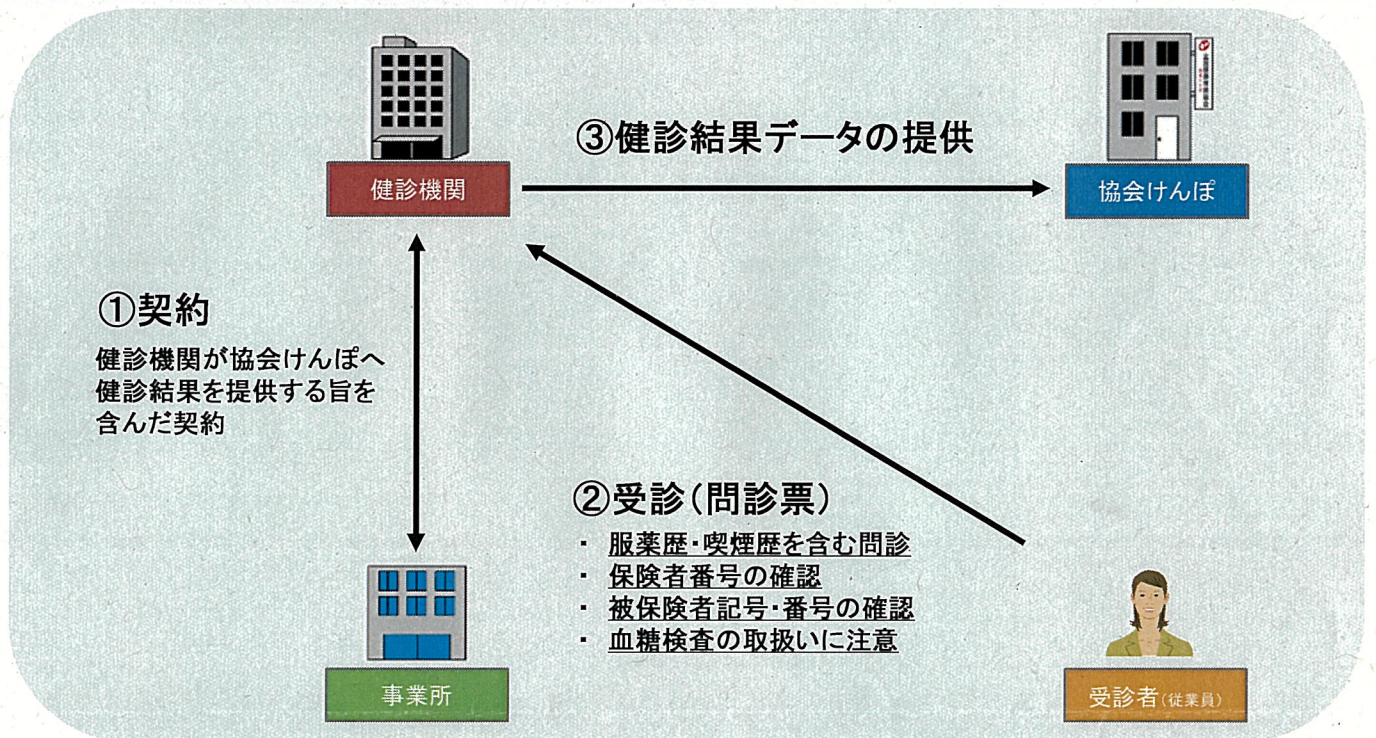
③健診結果データの提供

健診機関

協会けんぽ

①契約

健診機関が協会けんぽへ健診結果を提供する旨を含んだ契約

②受診(問診票)

・ 服薬歴・喫煙歴を含む問診
・ 保険者番号の確認
・ 被保険者記号・番号の確認
・ 血糖検査の取扱いに注意

事業所

受診者(従業員)